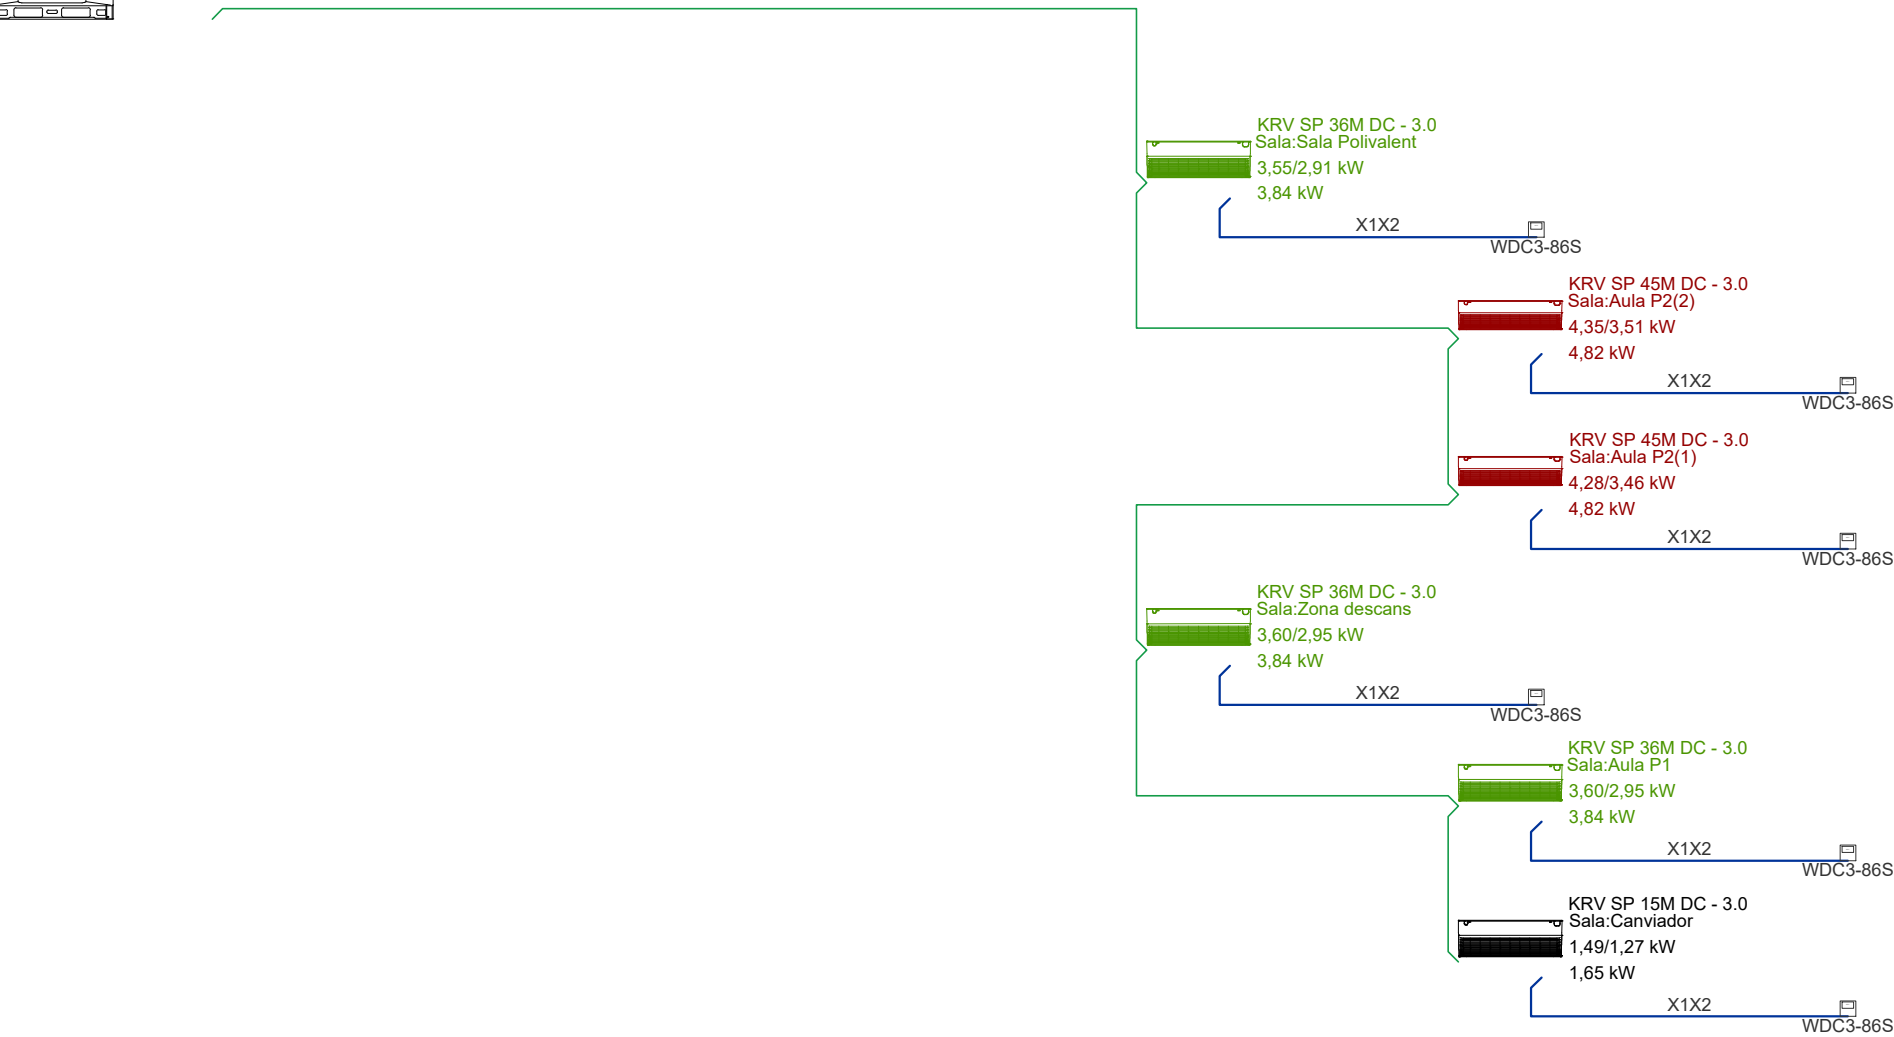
KRV SP 36M DC - 3.0
Sala:Sala Polivalent
3,55/2,91 kW
3,84 kW

X1X2
WDC3-86S

KRV SP 45M DC - 3.0
Sala:Aula P2(2)
4,35/3,51 kW
4,82 kW

X1X2
WDC3-86S

KRV SP 45M DC - 3.0
Sala:Aula P2(1)
4,28/3,46 kW
4,82 kW

X1X2
WDC3-86S

KRV SP 36M DC - 3.0
Sala:Zona descans
3,60/2,95 kW
3,84 kW

X1X2
WDC3-86S

KRV SP 36M DC - 3.0
Sala:Aula P1
3,60/2,95 kW
3,84 kW

X1X2
WDC3-86S

KRV SP 15M DC - 3.0
Sala:Canviador
1,49/1,27 kW
1,65 kW

X1X2
WDC3-86S